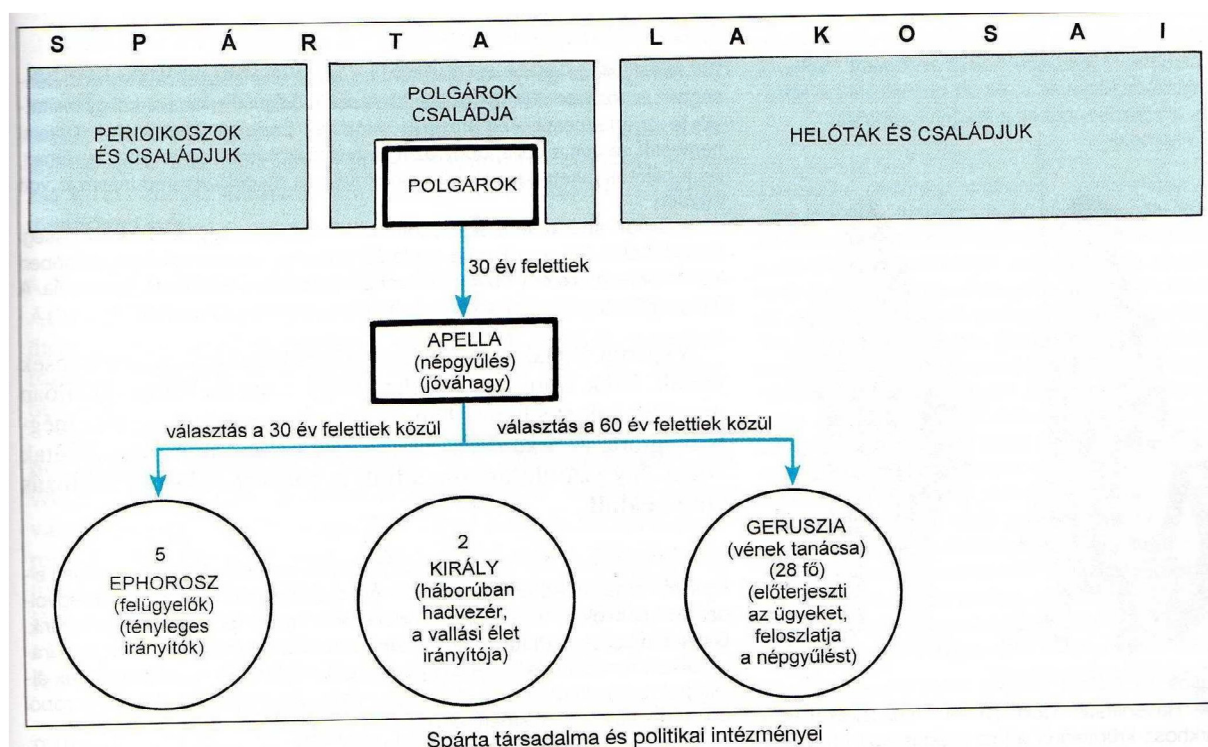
S P Á R T A L A K O S A I

PERIOIKOSZOK ÉS CSALÁDJUK

POLGÁROK CSALÁDJA

POLGÁROK

HELÓTÁK ÉS CSALÁDJUK

30 év felettiek

APELLA (népgyűlés) (jóváhagy)

választás a 30 év felettiek közül

választás a 60 év felettiek közül

5 EPHOROSZ (felügyelők) (tényleges irányítók)

2 KIRÁLY (háborúban hadvezér, a vallási élet irányítója)

GERUSZIA (vének tanácsa) (28 fő) (előterjeszti az ügyeket, feloszlatja a népgyűlést)

Spárta társadalma és politikai intézményei